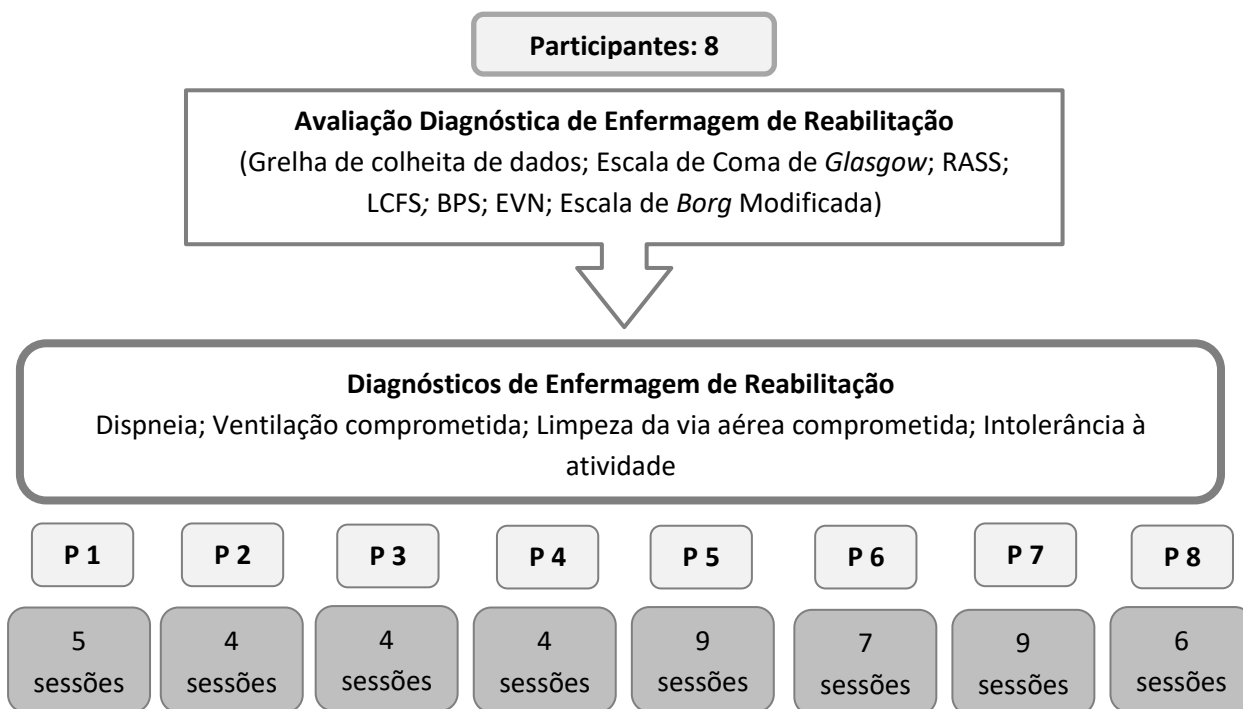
Participantes: 8

Avaliação Diagnóstica de Enfermagem de Reabilitação
(Grelha de colheita de dados; Escala de Coma de Glasgow; RASS; LCFS; BPS; EVN; Escala de Borg Modificada)

Diagnósticos de Enfermagem de Reabilitação
Dispneia; Ventilação comprometida; Limpeza da via aérea comprometida; Intolerância à atividade

P 1
5 sessões

P 2
4 sessões

P 3
4 sessões

P 4
4 sessões

P 5
9 sessões

P 6
7 sessões

P 7
9 sessões

P 8
6 sessões